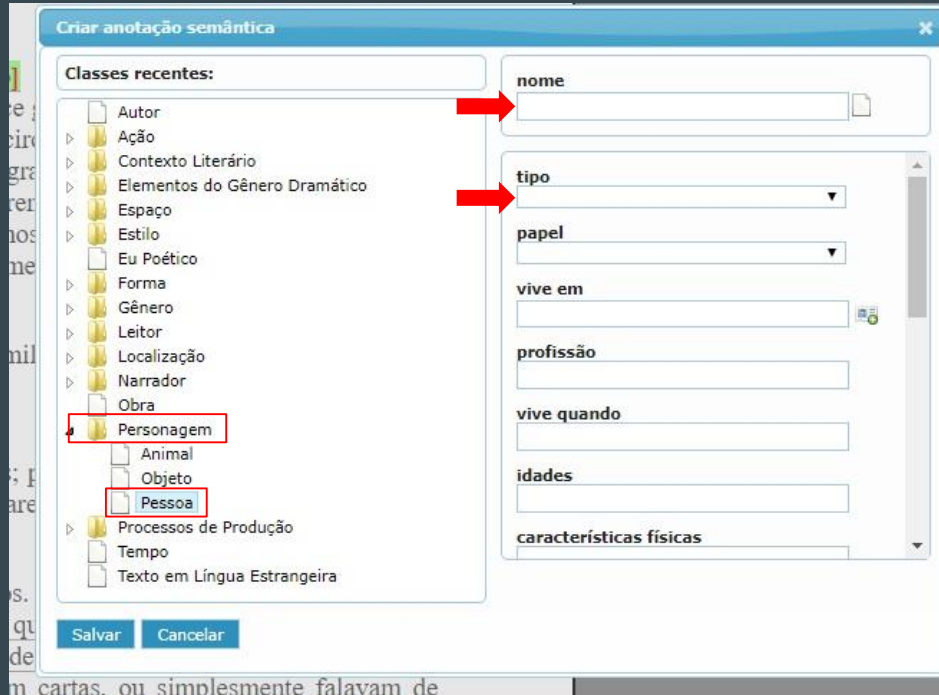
Criar anotação semântica

Classes recentes:

Autor
Ação
Contexto Literário
Elementos do Gênero Dramático
Espaço
Estilo
Eu Poético
Forma
Gênero
Leitor
Localização
Narrador
Obra
Personagem
Animal
Objeto
Pessoa
Processos de Produção
Tempo
Texto em Língua Estrangeira

nome

tipo

papel

vive em

profissão

vive quando

idades

características físicas

Salvar Cancelar

m cartas, ou simplesmente falavam de